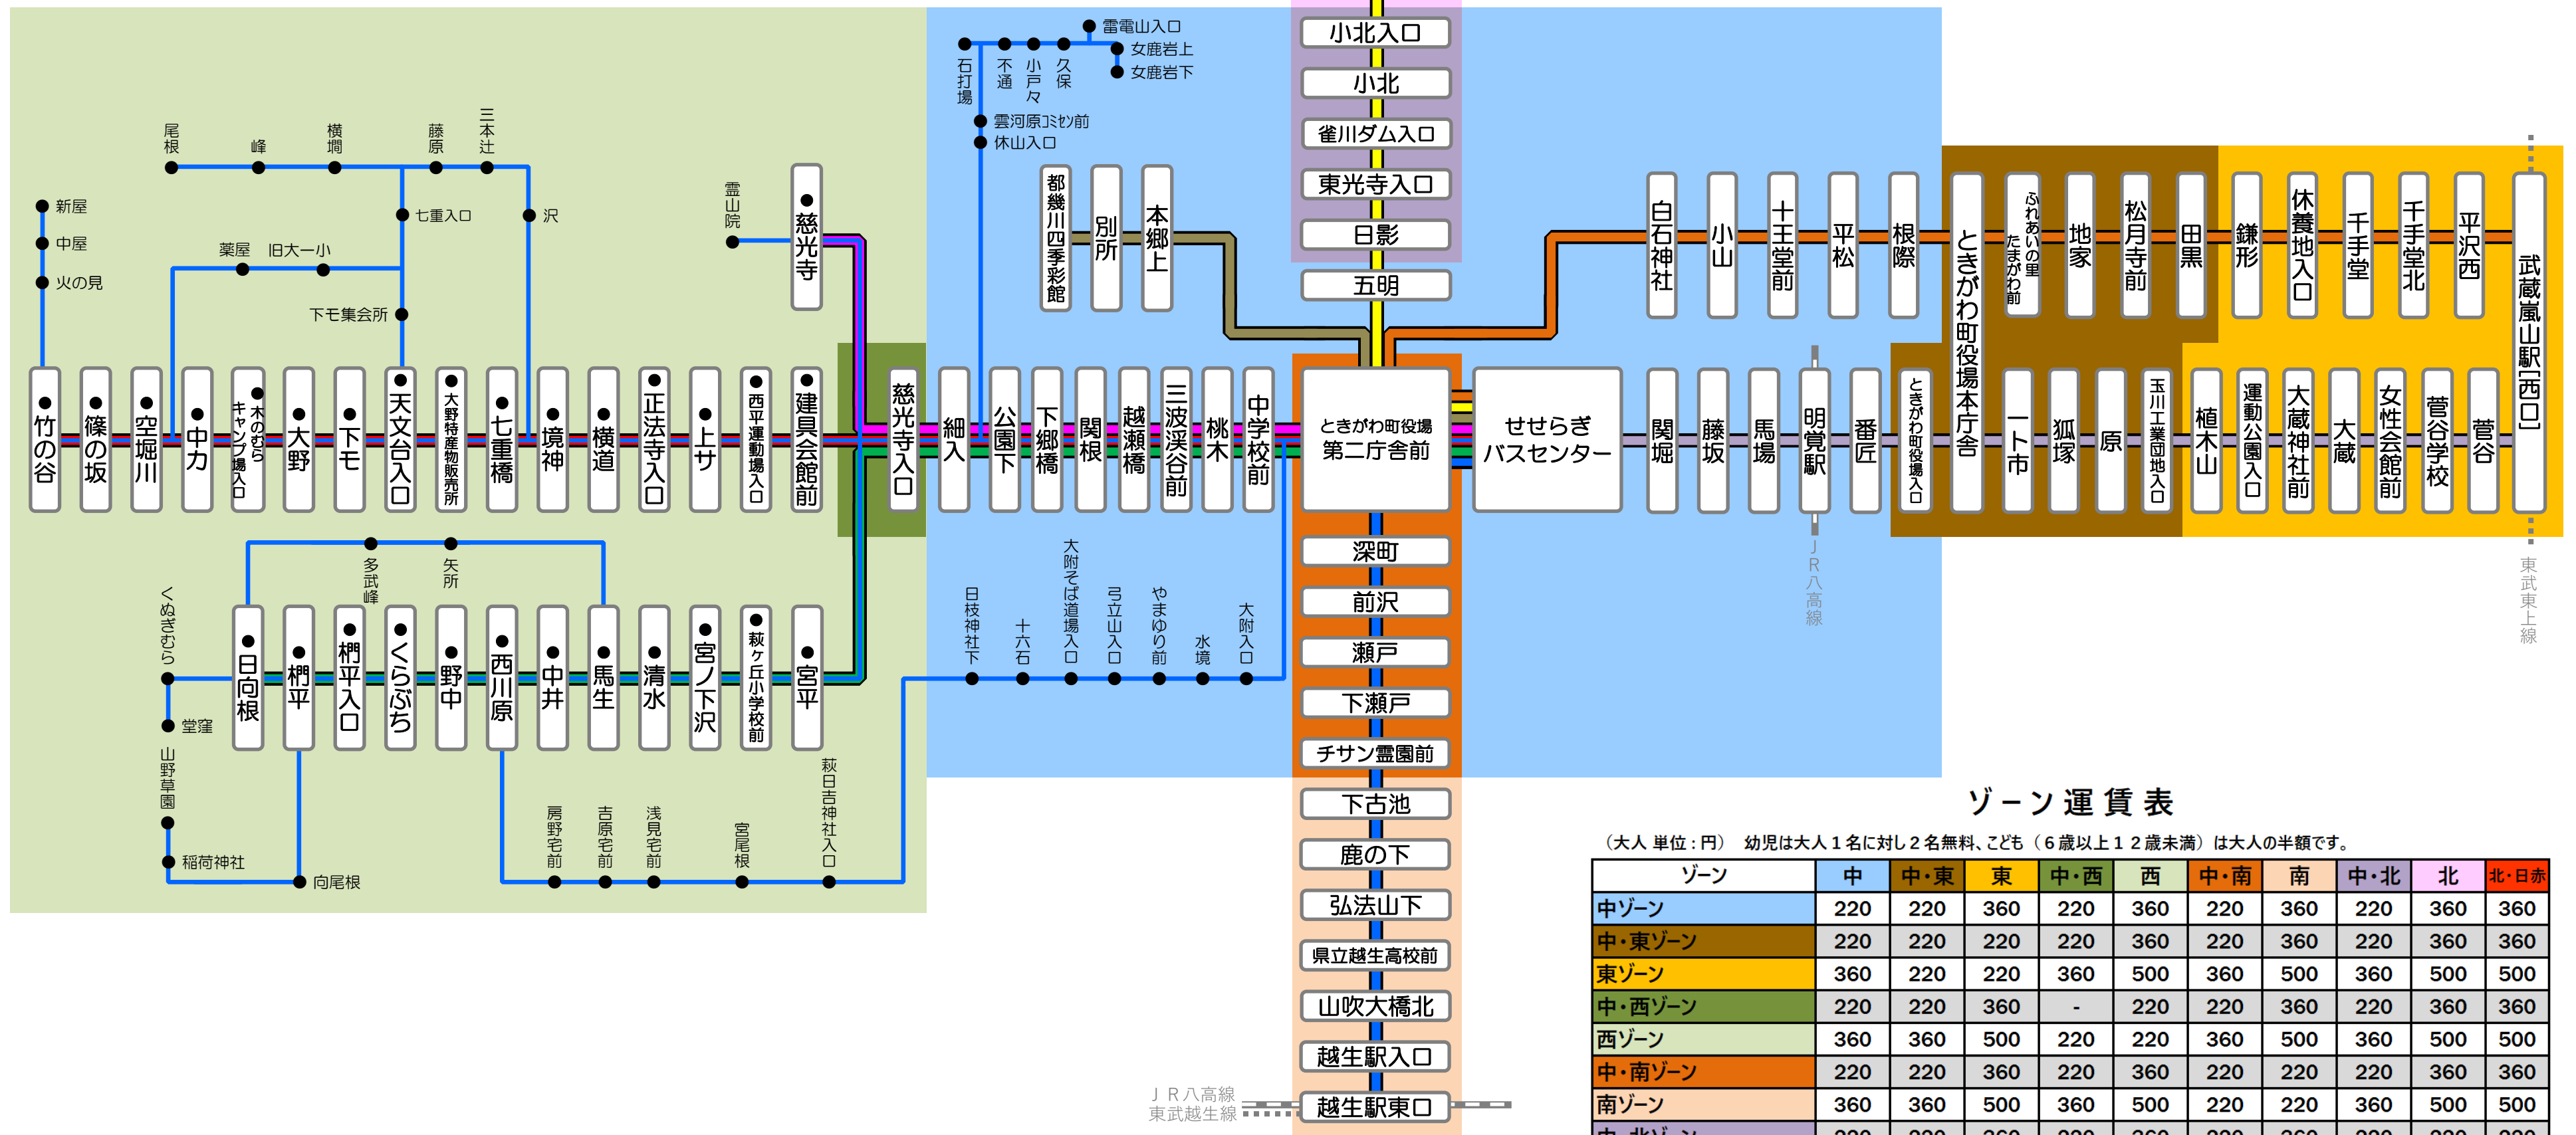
雷電山入口
女鹿岩上
女鹿岩下
石打場
不通
小戸々
久保
雲河原コミセン前
休山入口
小北入口
小北
雀川ダム入口
東光寺入口
日影
五明
都幾川四季彩館
別所
本郷上
尾根
峰
横塀
藤原
三本辻
七重入口
沢
新屋
中屋
火の見
薬屋
旧大一小
下モ集会所
霊山院
慈光寺
白石神社
小山
十王堂前
平松
根際
ときがわ町役場本庁舎
ふれあいの里たまがわ前
地家
松月寺前
田黒
鎌形
休養地入口
千手堂
千手堂北
平沢西
武蔵嵐山駅[西口]
竹の谷
篠の坂
空堀川
中力
木のむらキャンプ場入口
大野
下モ
天文台入口
大野特産物販売所
七重橋
境神
横道
正法寺入口
上サ
西平運動場入口
建具会館前
慈光寺入口
細入
公園下
下郷橋
関根
越瀬橋
三波渓谷前
桃木
中学校前
ときがわ町役場第二庁舎前
せせらぎバスセンター
関堀
藤坂
馬場
明覚駅
番匠
ときがわ町役場入口
一ト市
狐塚
原
玉川工業団地入口
植木山
運動公園入口
大蔵神社前
大蔵
女性会館前
菅谷学校
菅谷
JR八高線
東武東上線
多武峰
矢所
くぬぎむら
日向根
椚平
椚平入口
くらぶち
野中
西川原
中井
馬生
清水
宮ノ下沢
萩ヶ丘小学校前
宮平
日枝神社下
十六石
大附そば道場入口
弓立山入口
やまゆり前
水境
大附入口
深町
前沢
瀬戸
下瀬戸
チサン霊園前
堂窪
山野草園
稲荷神社
向尾根
房野宅前
吉原宅前
浅見宅前
宮尾根
萩日吉神社入口
下古池
鹿の下
弘法山下
県立越生高校前
山吹大橋北
越生駅入口
越生駅東口
JR八高線
東武越生線

ゾーン運賃表
（大人 単位：円） 幼児は大人１名に対し２名無料、こども（６歳以上１２歳未満）は大人の半額です。

| ゾーン | 中 | 中・東 | 東 | 中・西 | 西 | 中・南 | 南 | 中・北 | 北 | 北・日赤 |
|---|---|---|---|---|---|---|---|---|---|---|
| 中ゾーン | 220 | 220 | 360 | 220 | 360 | 220 | 360 | 220 | 360 | 360 |
| 中・東ゾーン | 220 | 220 | 220 | 220 | 360 | 220 | 360 | 220 | 360 | 360 |
| 東ゾーン | 360 | 220 | 220 | 360 | 500 | 360 | 500 | 360 | 500 | 500 |
| 中・西ゾーン | 220 | 220 | 360 | - | 220 | 220 | 360 | 220 | 360 | 360 |
| 西ゾーン | 360 | 360 | 500 | 220 | 220 | 360 | 500 | 360 | 500 | 500 |
| 中・南ゾーン | 220 | 220 | 360 | 220 | 360 | 220 | 220 | 220 | 360 | 360 |
| 南ゾーン | 360 | 360 | 500 | 360 | 500 | 220 | 220 | 360 | 500 | 500 |
| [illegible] | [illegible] | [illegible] | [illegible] | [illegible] | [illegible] | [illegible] | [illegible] | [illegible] | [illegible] | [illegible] |